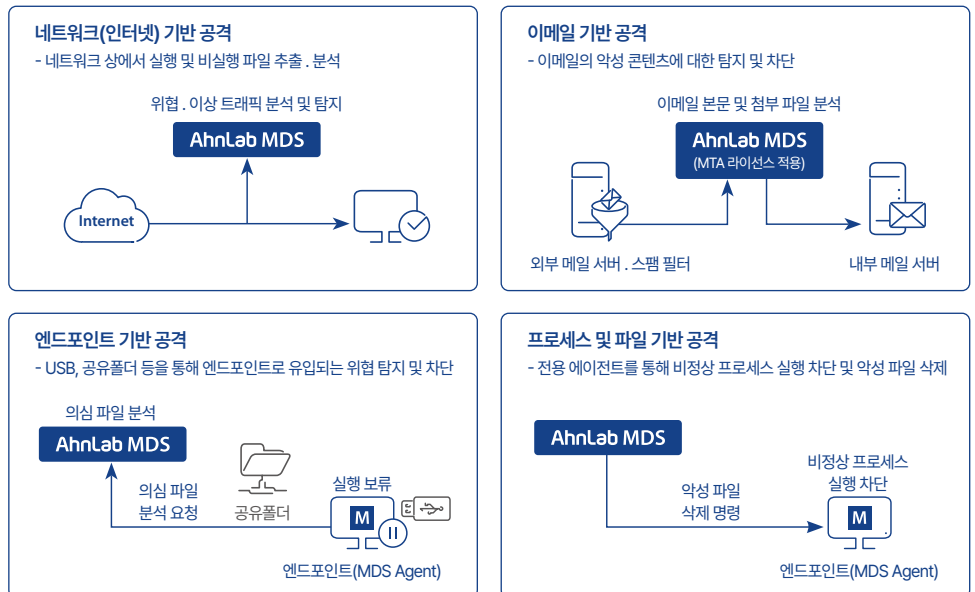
네트워크(인터넷) 기반 공격
- 네트워크 상에서 실행 및 비실행 파일 추출 . 분석

위협 . 이상 트래픽 분석 및 탐지

AhnLab MDS

Internet

이메일 기반 공격
- 이메일의 악성 콘텐츠에 대한 탐지 및 차단

이메일 본문 및 첨부 파일 분석

AhnLab MDS
(MTA 라이선스 적용)

외부 메일 서버 . 스팸 필터

내부 메일 서버

엔드포인트 기반 공격
- USB, 공유폴더 등을 통해 엔드포인트로 유입되는 위협 탐지 및 차단

의심 파일 분석

AhnLab MDS

의심 파일 분석 요청

공유폴더

실행 보류

M

엔드포인트(MDS Agent)

프로세스 및 파일 기반 공격
- 전용 에이전트를 통해 비정상 프로세스 실행 차단 및 악성 파일 삭제

AhnLab MDS

악성 파일 삭제 명령

비정상 프로세스 실행 차단

M

엔드포인트(MDS Agent)